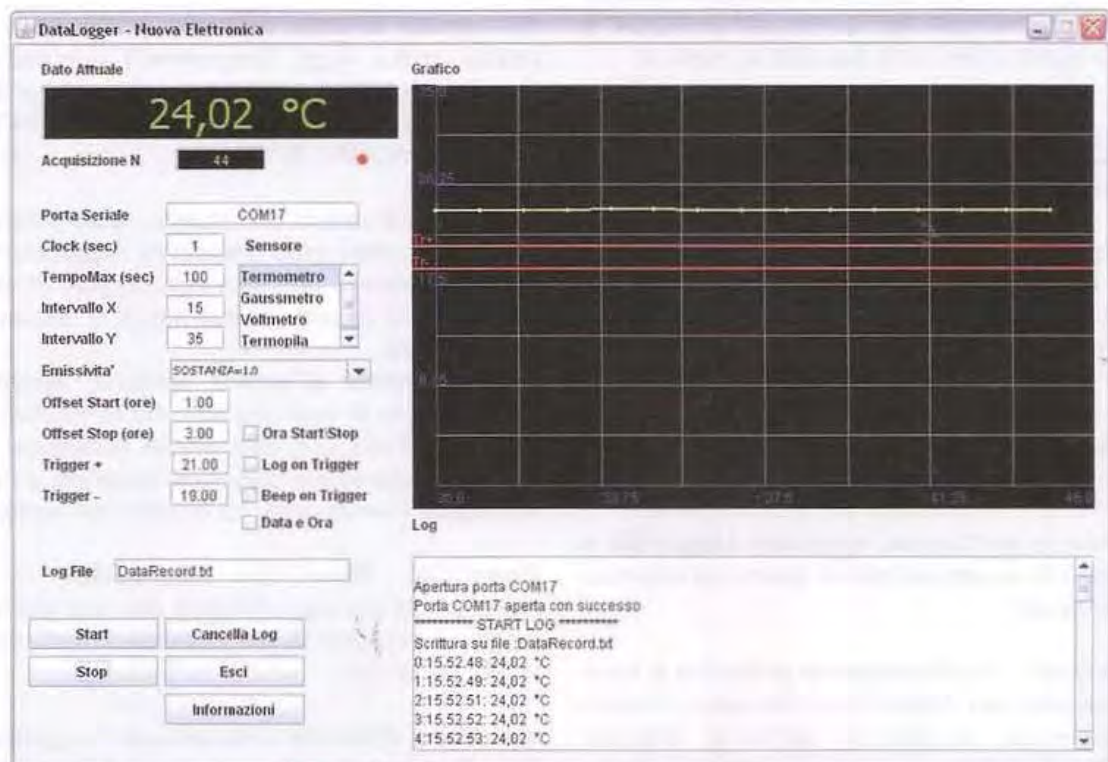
DataLogger - Nuova Elettronica

Dato Attuale

24,02 °C

Acquisizione N 44

Porta Seriale COM17

Clock (sec) 1 Sensore

TempoMax (sec) 100

Termometro
Gaussmetro
Voltmetro
Termopila

Intervallo X 15

Intervallo Y 35

Emissivita' SOSTANZA=1.0

Offset Start (ore) 1.00

Offset Stop (ore) 3.00 Ora Start/Stop

Trigger + 21.00 Log on Trigger

Trigger - 19.00 Beep on Trigger

Data e Ora

Log File DataRecord.txt

Start Cancella Log

Stop Esci

Informazioni

Grafico

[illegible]

26,25

Tr+

Tr-

17,5

8,75

30,0 33,75 37,5 41,25 45,0

Log

Apertura porta COM17
Porta COM17 aperta con successo
********** START LOG **********
Scrittura su file :DataRecord.txt
0:15.52.48: 24,02 °C
1:15.52.49: 24,02 °C
2:15.52.51: 24,02 °C
3:15.52.52: 24,02 °C
4:15.52.53: 24,02 °C